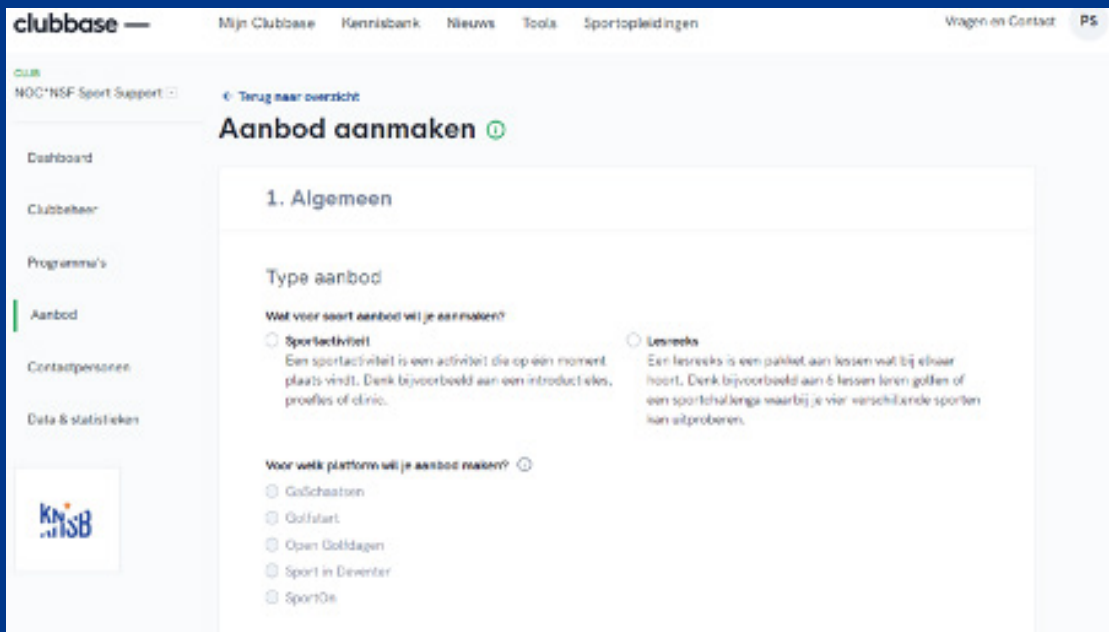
clubbase —

Mijn Clubbase Kennisbank Nieuws Tools Sportopleidingen

Vragen en Contact PS

CLUB
NOC*NSF Sport Support

Dashboard

Clubbeheer

Programma's

Aanbod

Contactpersonen

Data & statistieken

KNSB

← Terug naar overzicht

Aanbod aanmaken

1. Algemeen

Type aanbod

Wat voor soort aanbod wil je aanmaken?

Sportactiviteit
Een sportactiviteit is een activiteit die op één moment plaats vindt. Denk bijvoorbeeld aan een introductieles, proefles of clinic.

Lesreeks
Een lesreeks is een pakket aan lessen wat bij elkaar hoort. Denk bijvoorbeeld aan 6 lessen leren golfen of een sportchallenge waarbij je vier verschillende sporten kan uitproberen.

Voor welk platform wil je aanbod maken?

GoSchaatsen
Golfstart
Open Golfdagen
Sport in Deventer
SportOn